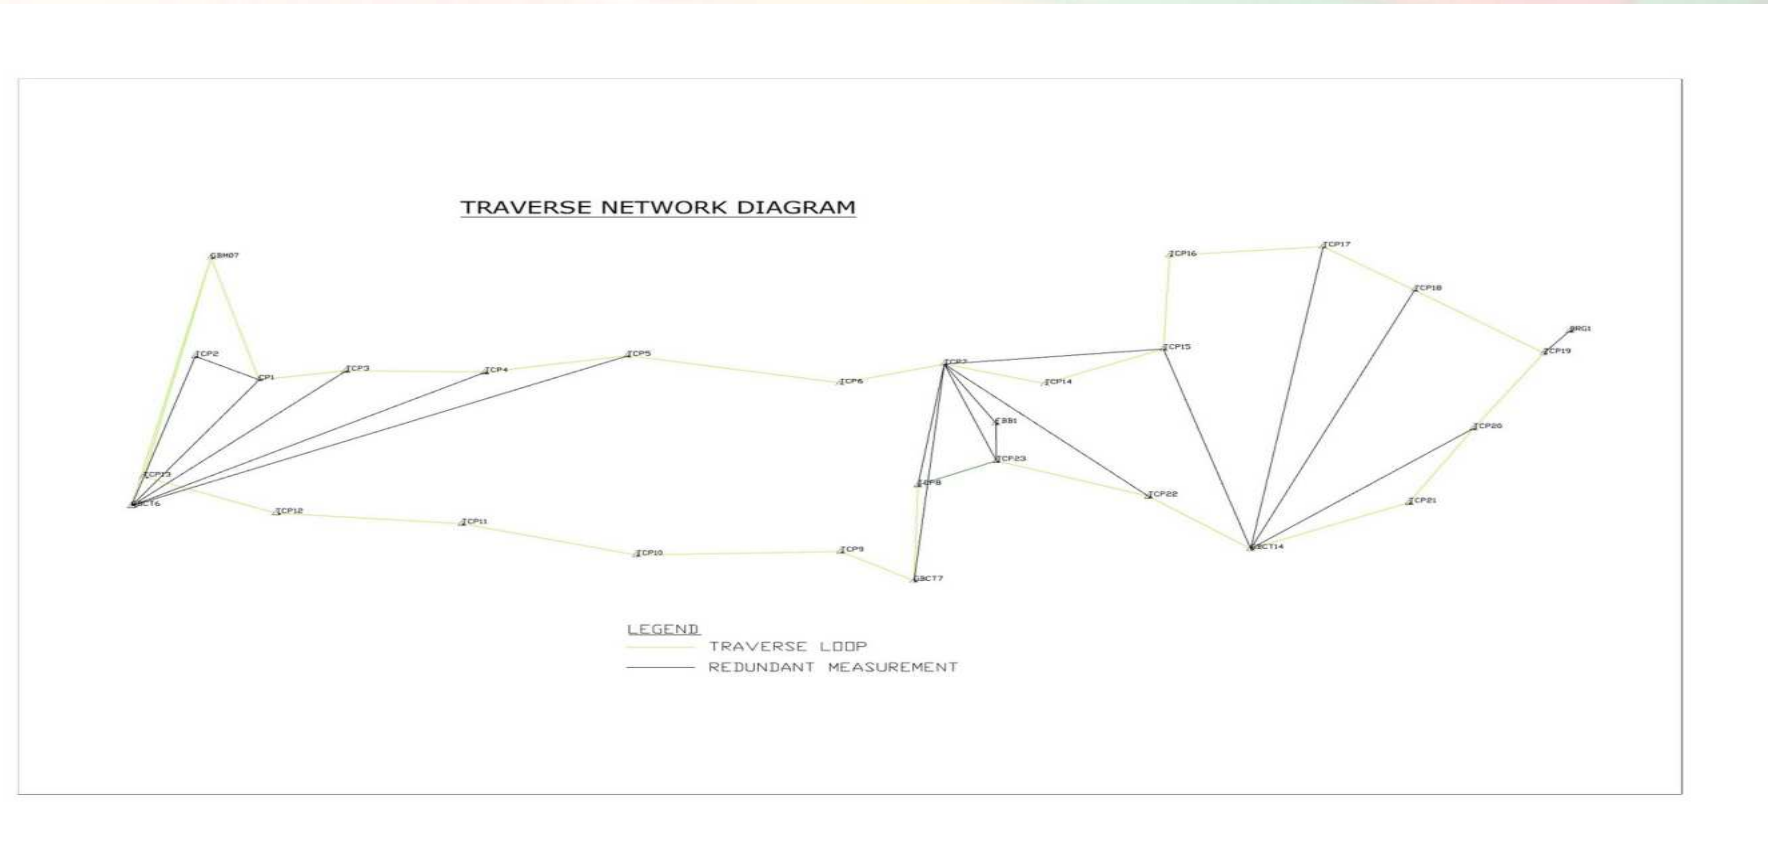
TRAVERSE NETWORK DIAGRAM

GBM07
TCP2
CP1
TCP3
TCP4
TCP5
TCP6
TCP7
TCP14
TCP15
TCP16
TCP17
TCP18
BRG1
TCP19
TCP20
TCP21
TCP13
GCT16
TCP12
TCP11
TCP10
TCP9
GCT7
TCP8
TCP23
BB1
TCP22
GCT14

LEGEND
TRAVERSE LOOP
REDUNDANT MEASUREMENT